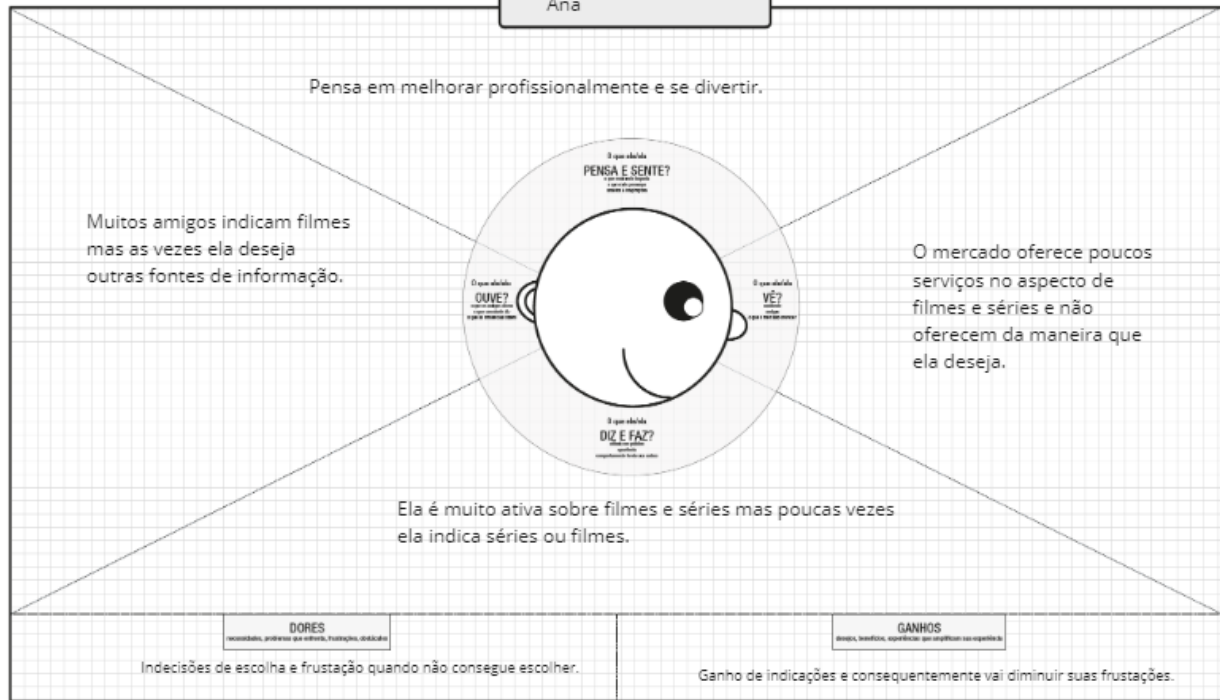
Ana

Pensa em melhorar profissionalmente e se divertir.

O que ele/ela
PENSA E SENTE?
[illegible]

Muitos amigos indicam filmes mas as vezes ela deseja outras fontes de informação.

O que ele/ela
OUVE?
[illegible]

O que ele/ela
VÊ?
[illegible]

O mercado oferece poucos serviços no aspecto de filmes e séries e não oferecem da maneira que ela deseja.

O que ele/ela
DIZ E FAZ?
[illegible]

Ela é muito ativa sobre filmes e séries mas poucas vezes ela indica séries ou filmes.

DORES
necessidades, problemas que enfrenta, frustrações, obstáculos

Indecisões de escolha e frustação quando não consegue escolher.

GANHOS
desejos, benefícios, experiências que amplificam sua experiência

Ganho de indicações e consequentemente vai diminuir suas frustações.